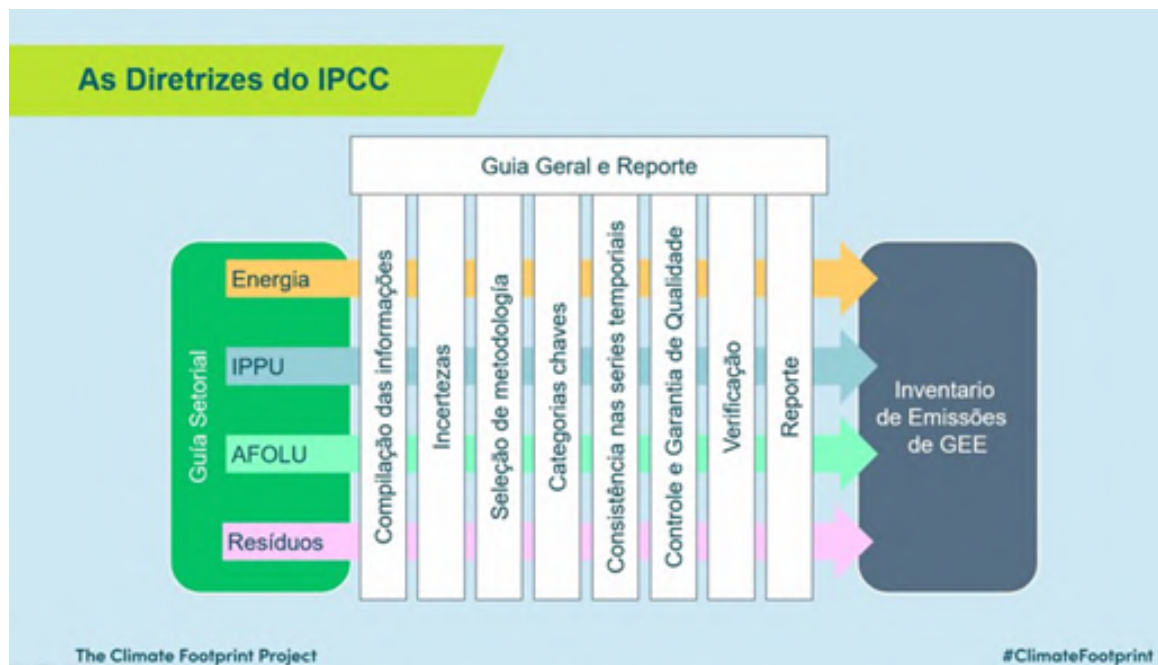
As Diretrizes do IPCC

Guia Geral e Reporte

Guía Setorial

Energia

IPPU

AFOLU

Resíduos

Compilação das informações

Incertezas

Seleção de metodologia

Categorias chaves

Consistência nas series temporiais

Controle e Garantia de Qualidade

Verificação

Reporte

Inventario de Emissões de GEE

The Climate Footprint Project

#ClimateFootprint